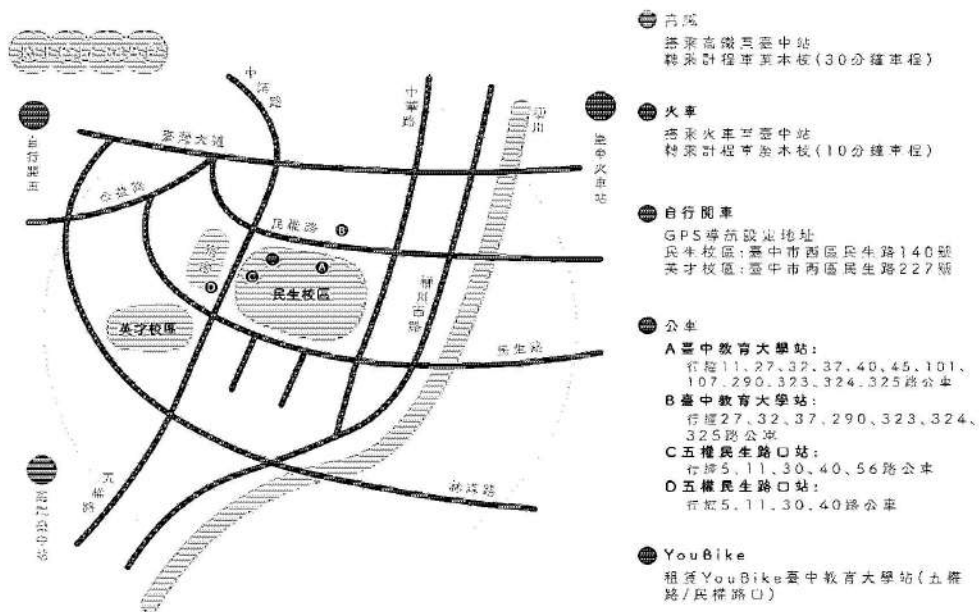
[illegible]

自行開車

臺中火車站

高鐵臺中站

中清路

臺灣大道

公益路

中華路

柳川

民權路

B

A

C

D

五權路

民生校區

英才校區

五權

柳川西路

民生路

林森路

高鐵
搭乘高鐵至臺中站
轉乘計程車至本校(30分鐘車程)

火車
搭乘火車至臺中站
轉乘計程車至本校(10分鐘車程)

自行開車
GPS導航設定地址
民生校區:臺中市西區民生路140號
英才校區:臺中市西區民生路227號

公車
A臺中教育大學站:
行經11、27、32、37、40、45、101、107、290、323、324、325路公車
B臺中教育大學站:
行經27、32、37、290、323、324、325路公車
C五權民生路口站:
行經5、11、30、40、56路公車
D五權民生路口站:
行經5、11、30、40路公車

YouBike
租賃YouBike臺中教育大學站(五權路/民權路口)